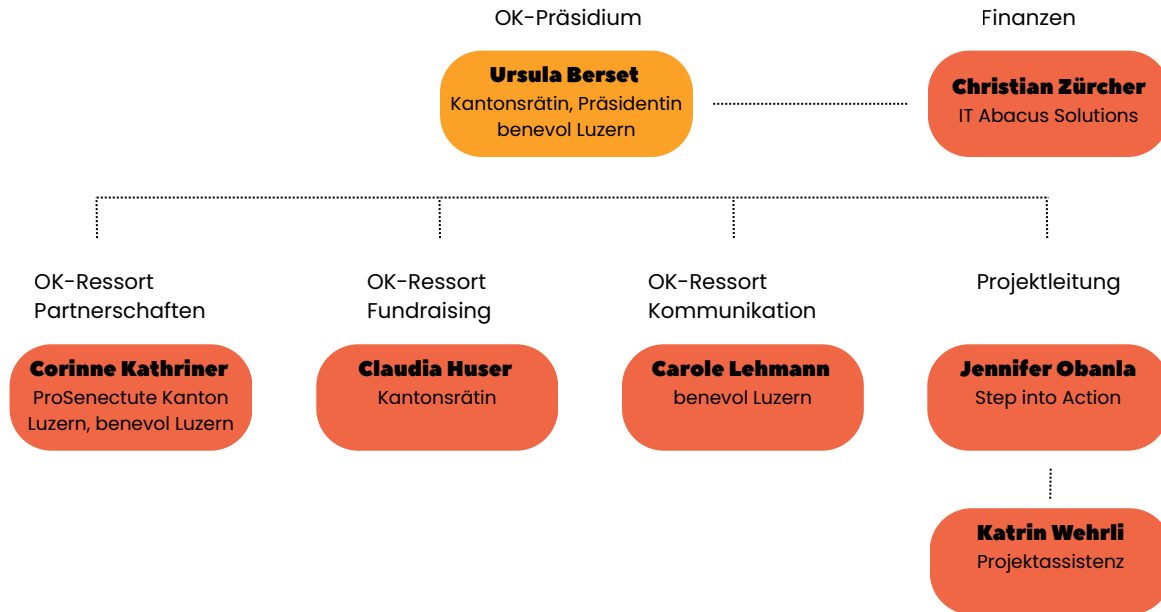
OK-Präsidium

Ursula Berset
Kantonsrätin, Präsidentin
benevol Luzern

Finanzen

Christian Zürcher
IT Abacus Solutions

OK-Ressort
Partnerschaften

Corinne Kathriner
ProSenectute Kanton Luzern, benevol Luzern

OK-Ressort
Fundraising

Claudia Huser
Kantonsrätin

OK-Ressort
Kommunikation

Carole Lehmann
benevol Luzern

Projektleitung

Jennifer Obanla
Step into Action

Katrin Wehrli
Projektassistenz